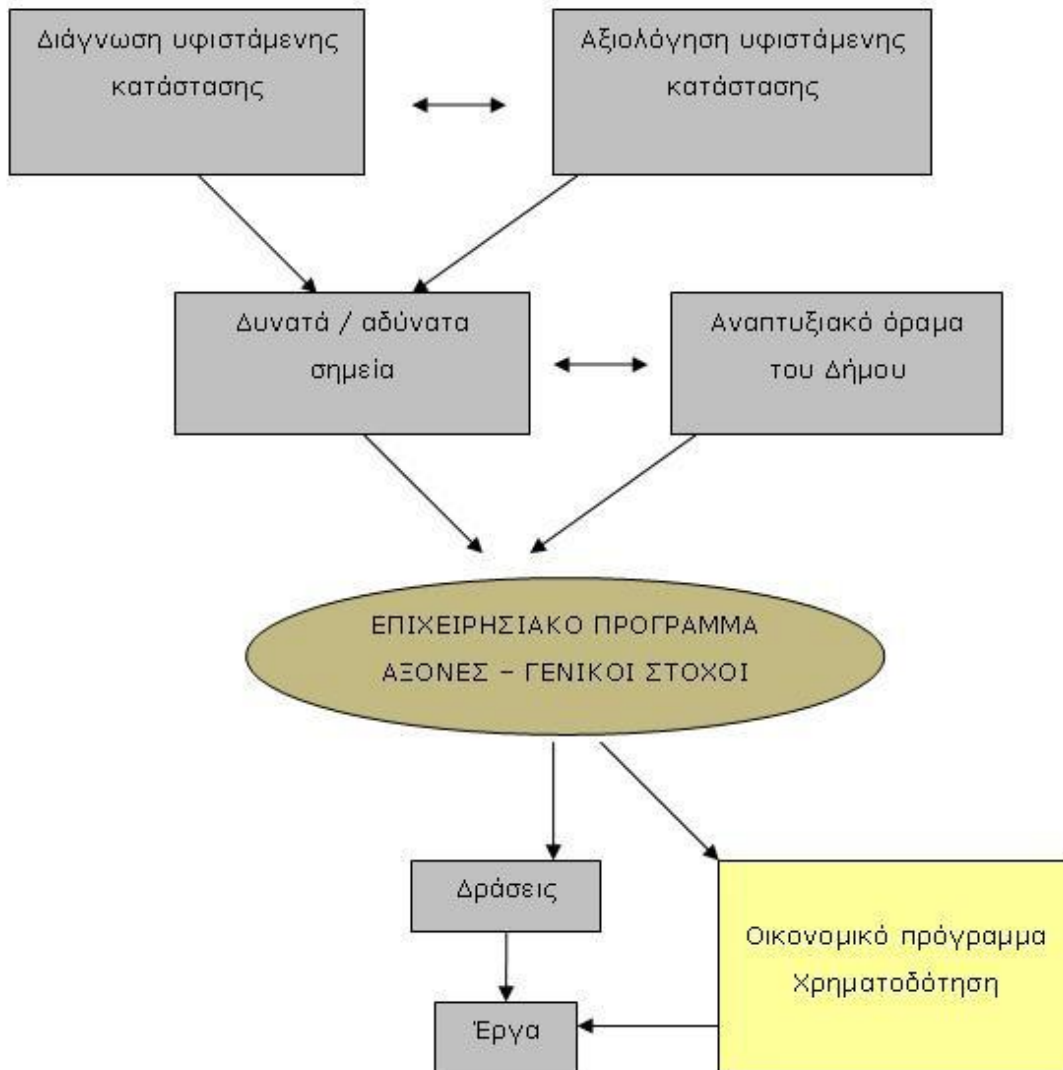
Διάγνωση υφιστάμενης κατάστασης

Αξιολόγηση υφιστάμενης κατάστασης

Δυνατά / αδύνατα σημεία

Αναπτυξιακό όραμα του Δήμου

ΕΠΙΧΕΙΡΗΣΙΑΚΟ ΠΡΟΓΡΑΜΜΑ
ΑΞΟΝΕΣ – ΓΕΝΙΚΟΙ ΣΤΟΧΟΙ

Δράσεις

Οικονομικό πρόγραμμα
Χρηματοδότηση

Έργα